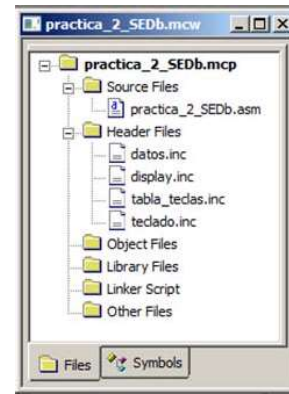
practica_2_SEDb.mcw

practica_2_SEDb.mcp
Source Files
practica_2_SEDb.asm
Header Files
datos.inc
display.inc
tabla_teclas.inc
teclado.inc
Object Files
Library Files
Linker Script
Other Files

Files
Symbols